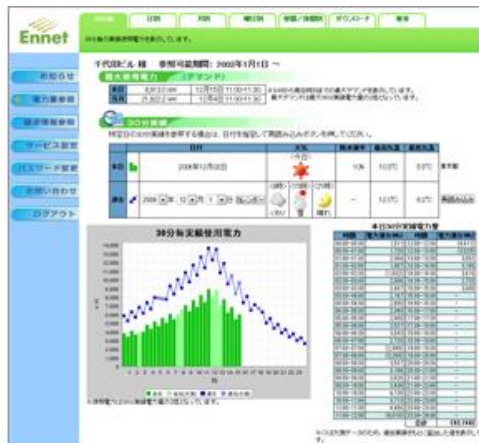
Ennet

お知らせ

電力量参照

料金明細参照

サービス設定

パスワード変更

お問い合わせ

ログアウト

千代田ビル 様 参照可能期間：2002年1月1日 ～

最大使用電力 （デマンド）

30分実績

30分毎実績使用電力

本日30分実績電力量

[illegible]